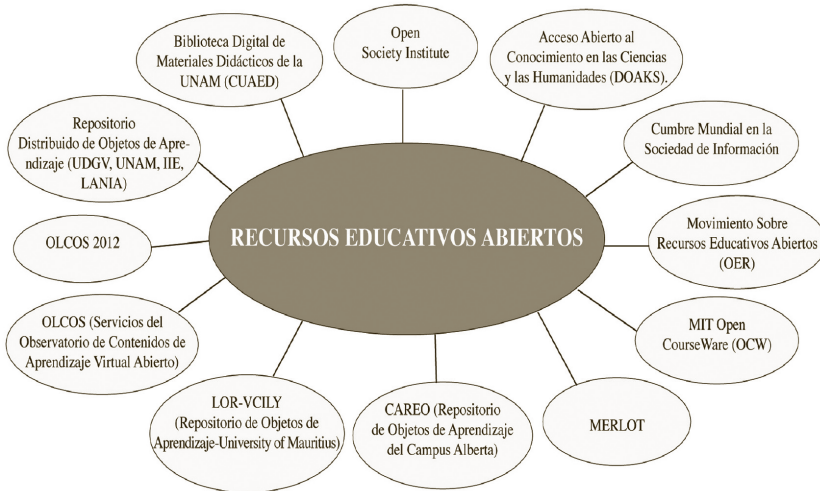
RECURSOS EDUCATIVOS ABIERTOS

Biblioteca Digital de Materiales Didácticos de la UNAM (CUAED)

Open Society Institute

Acceso Abierto al Conocimiento en las Ciencias y las Humanidades (DOAKS).

Cumbre Mundial en la Sociedad de Información

Movimiento Sobre Recursos Educativos Abiertos (OER)

MIT Open CourseWare (OCW)

MERLOT

CAREO (Repositorio de Objetos de Aprendizaje del Campus Alberta)

LOR-VCILY (Repositorio de Objetos de Aprendizaje-University of Mauritius)

OLCOS (Servicios del Observatorio de Contenidos de Aprendizaje Virtual Abierto)

OLCOS 2012

Repositorio Distribuido de Objetos de Aprendizaje (UDGV, UNAM, IIE, LANIA)